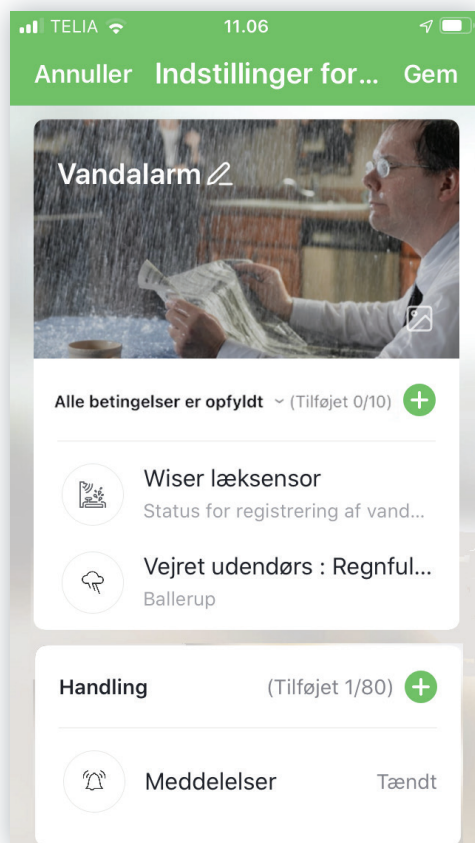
TELIA 11.06

Annuller Indstillinger for... Gem

Vandalarm

Alle betingelser er opfyldt (Tilføjet 0/10)

Wiser læksensor
Status for registrering af vand...

Vejret udendørs : Regnful...
Ballerup

Handling (Tilføjet 1/80)

Meddelelser Tændt